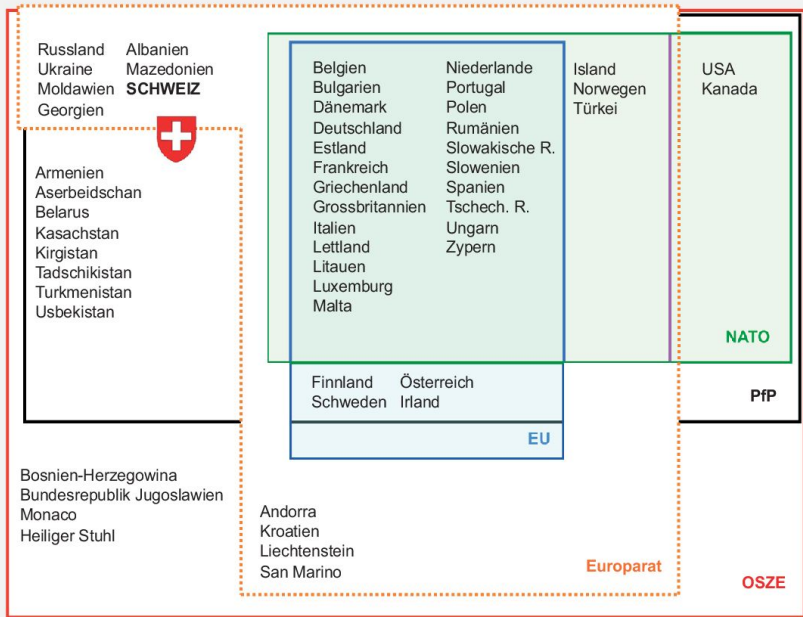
Russland
Ukraine
Moldawien
Georgien

Albanien
Mazedonien
**SCHWEIZ**

Armenien
Aserbeidschan
Belarus
Kasachstan
Kirgistan
Tadschikistan
Turkmenistan
Usbekistan

Belgien
Bulgarien
Dänemark
Deutschland
Estland
Frankreich
Griechenland
Grossbritannien
Italien
Lettland
Litauen
Luxemburg
Malta

Niederlande
Portugal
Polen
Rumänien
Slowakische R.
Slowenien
Spanien
Tschech. R.
Ungarn
Zypern

Island
Norwegen
Türkei

USA
Kanada

NATO

Finnland
Schweden

Österreich
Irland

EU

PfP

Bosnien-Herzegowina
Bundesrepublik Jugoslawien
Monaco
Heiliger Stuhl

Andorra
Kroatien
Liechtenstein
San Marino

Europarat

OSZE